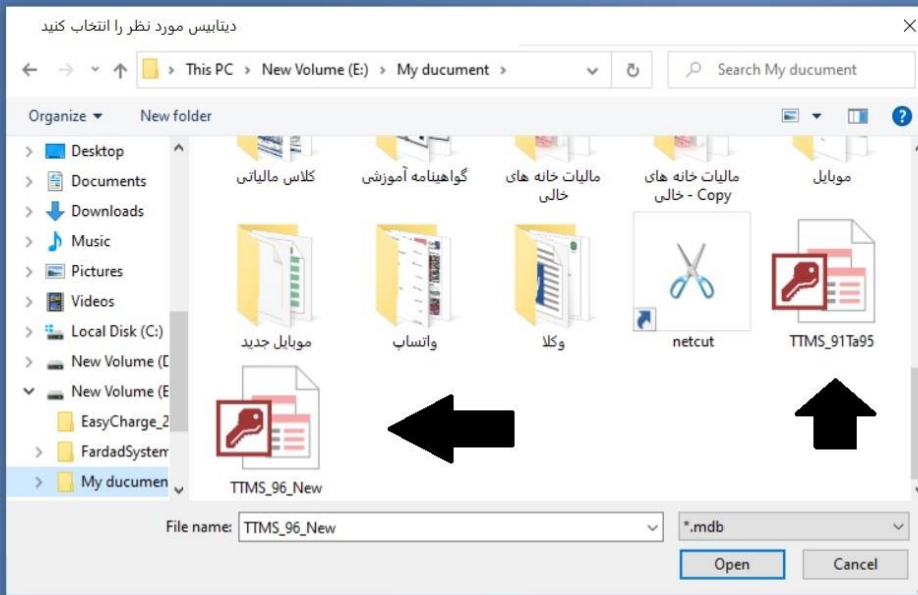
دیتابیس مورد نظر را انتخاب کنید

This PC > New Volume (E:) > My ducument >

Search My document

Organize ▾ New folder

Desktop
Documents
Downloads
Music
Pictures
Videos
Local Disk (C:)
New Volume (D
New Volume (E
EasyCharge_2
FardadSysterr
My documen

کلاس مالیاتی
گواهینامه آموزشی
مالیات خانه های خالی
مالیات خانه های خالی - Copy
موبایل
موبایل جدید
واتساپ
وکلا
netcut
TTMS_91Ta95
TTMS_96_New

File name: TTMS_96_New
*.mdb
Open
Cancel